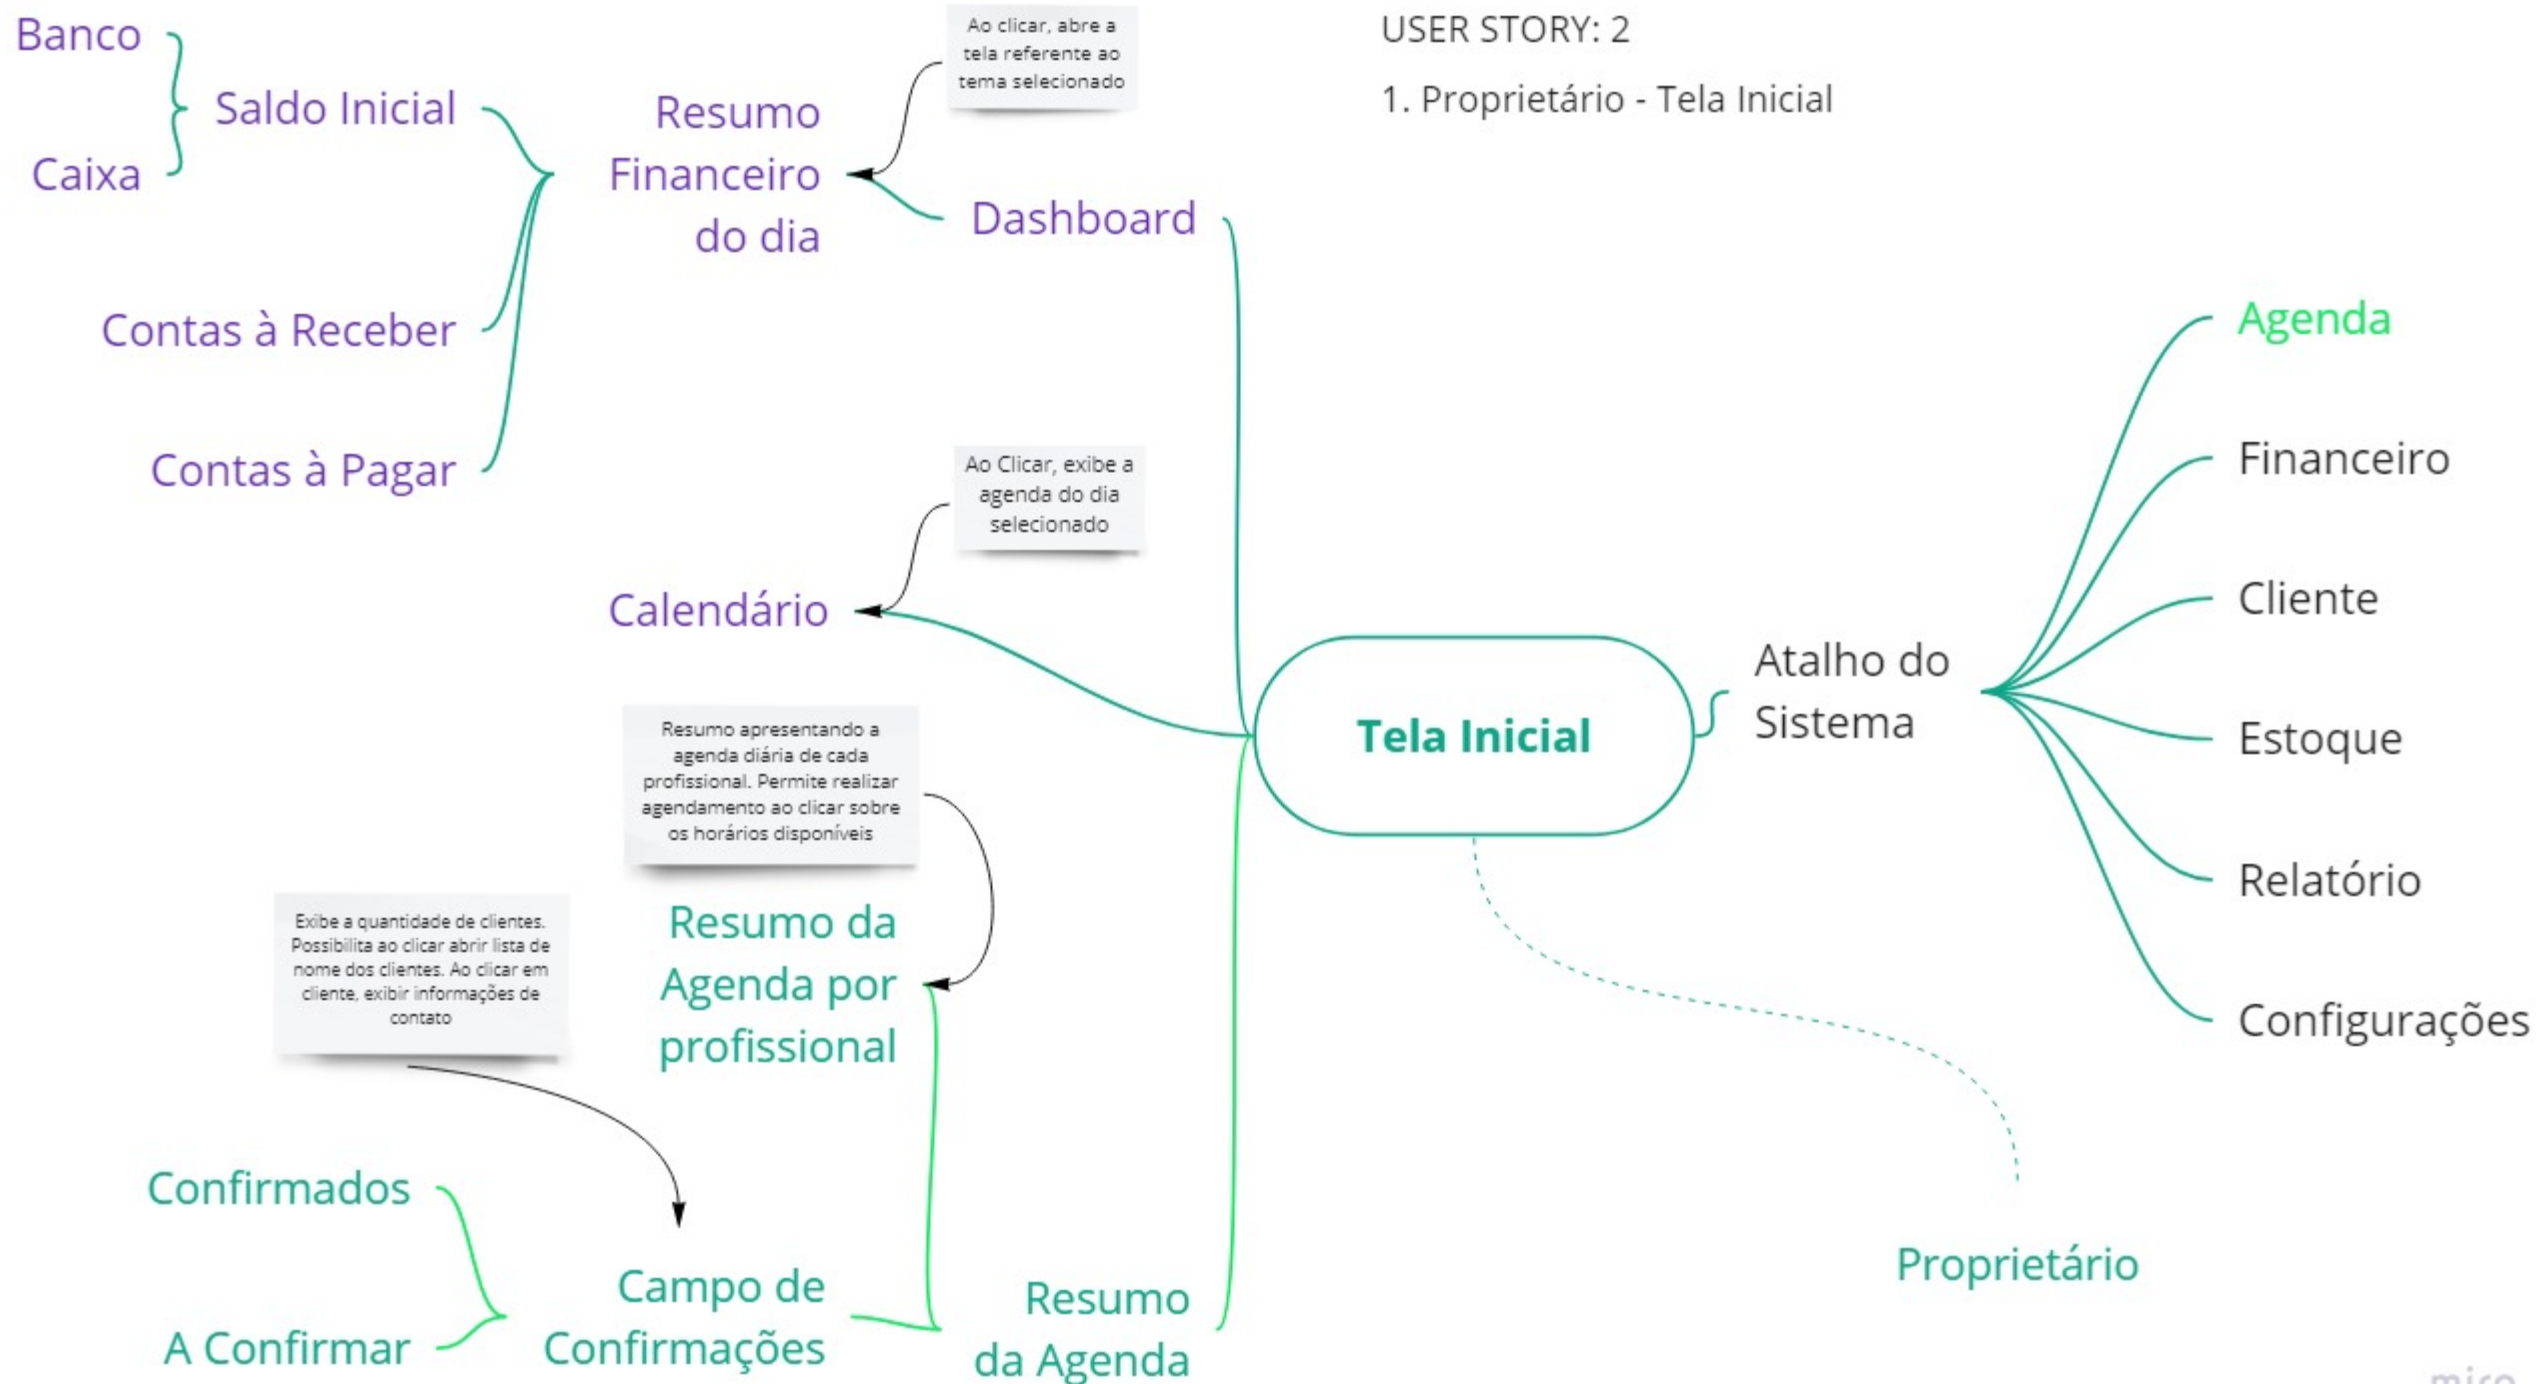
USER STORY: 2

1. Proprietário - Tela Inicial

Banco

Caixa

Saldo Inicial

Contas à Receber

Contas à Pagar

Resumo Financeiro do dia

Ao clicar, abre a tela referente ao tema selecionado

Dashboard

Ao Clicar, exibe a agenda do dia selecionado

Calendário

Resumo apresentando a agenda diária de cada profissional. Permite realizar agendamento ao clicar sobre os horários disponíveis

Resumo da Agenda por profissional

Exibe a quantidade de clientes. Possibilita ao clicar abrir lista de nome dos clientes. Ao clicar em cliente, exibir informações de contato

Confirmados

A Confirmar

Campo de Confirmações

Resumo da Agenda

Tela Inicial

Atalho do Sistema

Agenda

Financeiro

Cliente

Estoque

Relatório

Configurações

Proprietário

miro